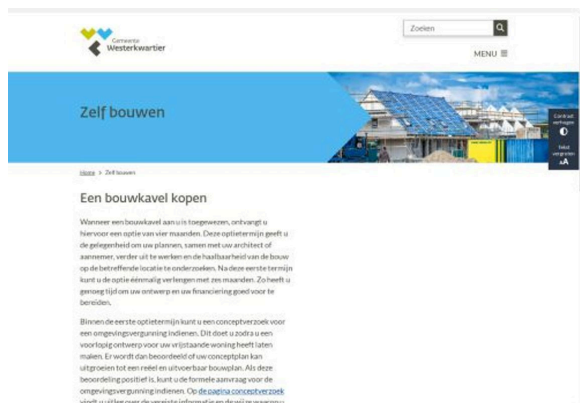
Gemeente
Westerkwartier

Zoeken

MENU ≡

Zelf bouwen

Contrast verhogen

Tekst vergroten
AA

Home > Zelf bouwen

Een bouwkavel kopen

Wanneer een bouwkavel aan u is toegewezen, ontvangt u hiervoor een optie van vier maanden. Deze optietermijn geeft u de gelegenheid om uw plannen, samen met uw architect of aannemer, verder uit te werken en de haalbaarheid van de bouw op de betreffende locatie te onderzoeken. Na deze eerste termijn kunt u de optie éénmalig verlengen met zes maanden. Zo heeft u genoeg tijd om uw ontwerp en uw financiering goed voor te bereiden.

Binnen de eerste optietermijn kunt u een conceptverzoek voor een omgevingsvergunning indienen. Dit doet u zodra u een voorlopig ontwerp voor uw vrijstaande woning heeft laten maken. Er wordt dan beoordeeld of uw conceptplan kan uitgroeien tot een reëel en uitvoerbaar bouwplan. Als deze beoordeling positief is, kunt u de formele aanvraag voor de omgevingsvergunning indienen. Op de pagina conceptverzoek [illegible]